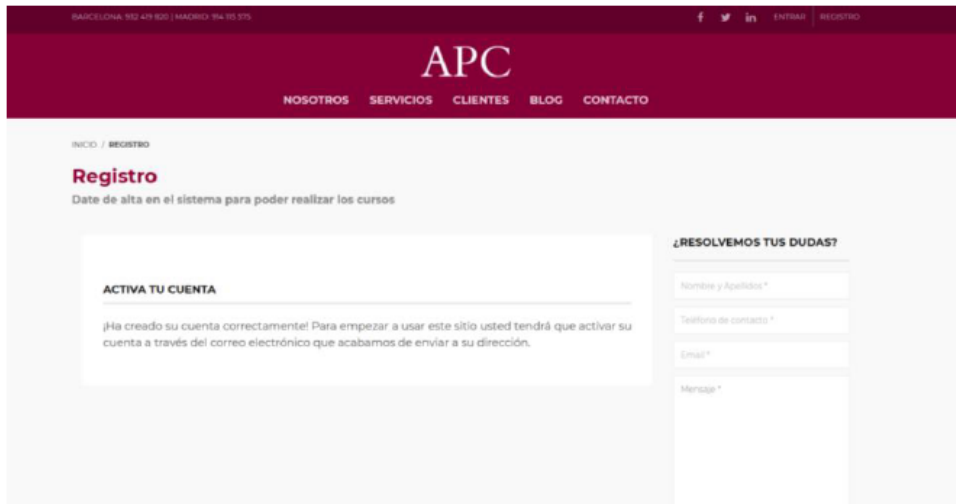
BARCELONA: 932 419 820 | MADRID: 914 115 375

f in ENTRAR | REGISTRO

APC

NOSOTROS SERVICIOS CLIENTES BLOG CONTACTO

INICIO / REGISTRO

Registro

Date de alta en el sistema para poder realizar los cursos

ACTIVA TU CUENTA

¡Ha creado su cuenta correctamente! Para empezar a usar este sitio usted tendrá que activar su cuenta a través del correo electrónico que acabamos de enviar a su dirección.

¿RESOLVEMOS TUS DUDAS?

Nombre y Apellidos *

Teléfono de contacto *

Email *

Mensaje *